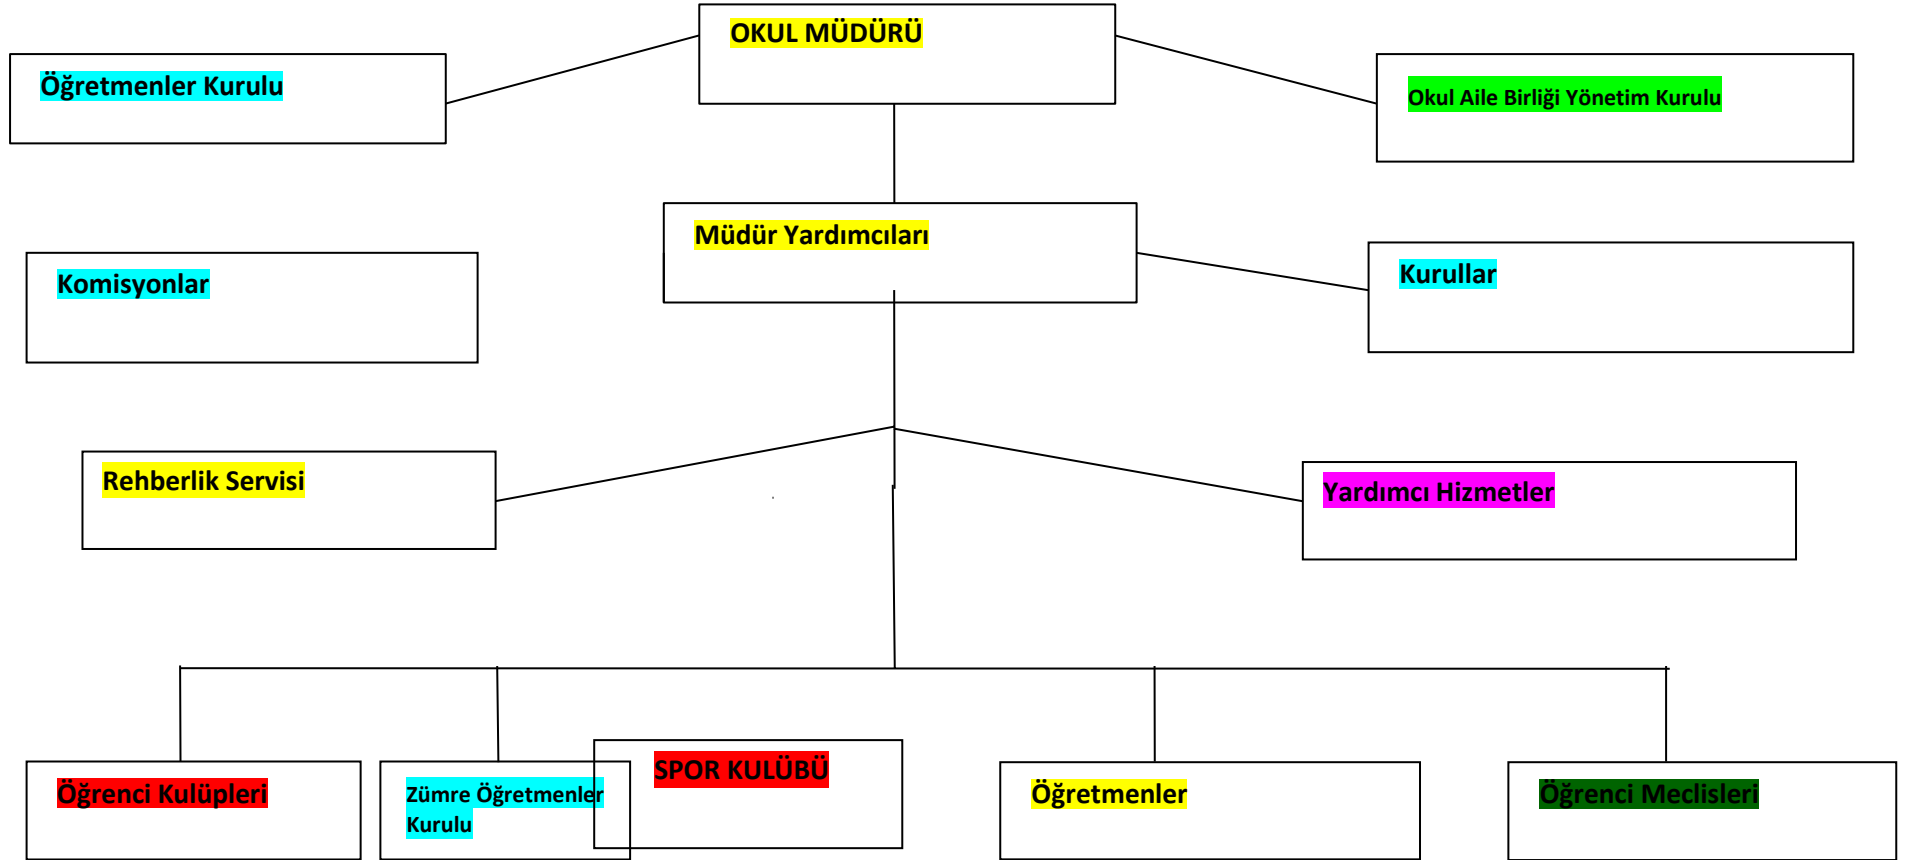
OKUL MÜDÜRÜ

Öğretmenler Kurulu

Okul Aile Birliği Yönetim Kurulu

Müdür Yardımcıları

Komisyonlar

Kurullar

Rehberlik Servisi

Yardımcı Hizmetler

Öğrenci Kulüpleri

Zümre Öğretmenler Kurulu

SPOR KULÜBÜ

Öğretmenler

Öğrenci Meclisleri